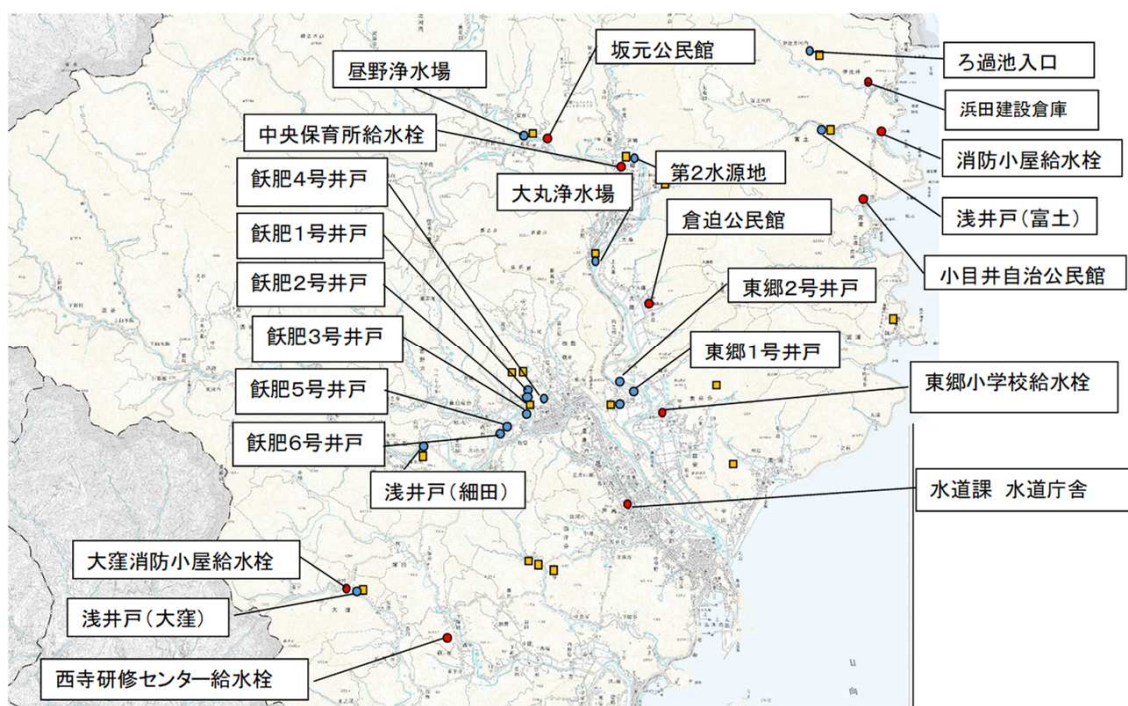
坂元公民館

ろ過池入口

昼野浄水場

浜田建設倉庫

中央保育所給水栓

消防小屋給水栓

第2水源地

飫肥4号井戸

大丸浄水場

浅井戸(富士)

倉迫公民館

飫肥1号井戸

小目井自治公民館

飫肥2号井戸

東郷2号井戸

飫肥3号井戸

東郷1号井戸

飫肥5号井戸

東郷小学校給水栓

飫肥6号井戸

浅井戸(細田)

水道課 水道庁舎

大窪消防小屋給水栓

浅井戸(大窪)

西寺研修センター給水栓